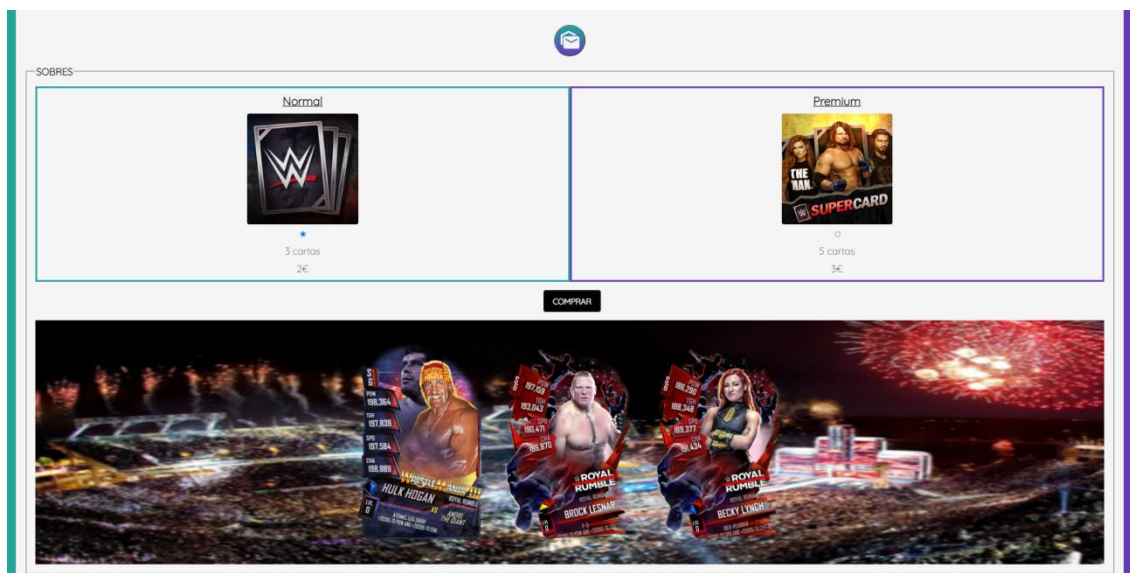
SOBRES

Normal

3 cartas

2€

Premium

THE MAN

SUPERCARD

5 cartas

3€

COMPRAR

POW 198,364
TGH 197,839
SPD 197,584
CHA 198,889

WRESTLEMANIA III

HULK HOGAN

POW 197,152
TGH 193,043
SPD 191,471
CHA 195,870

ROYAL RUMBLE

BROCK LESNAR

POW 189,290
TGH 188,348
SPD 189,377
CHA 191,434

ROYAL RUMBLE

BECKY LYNCH